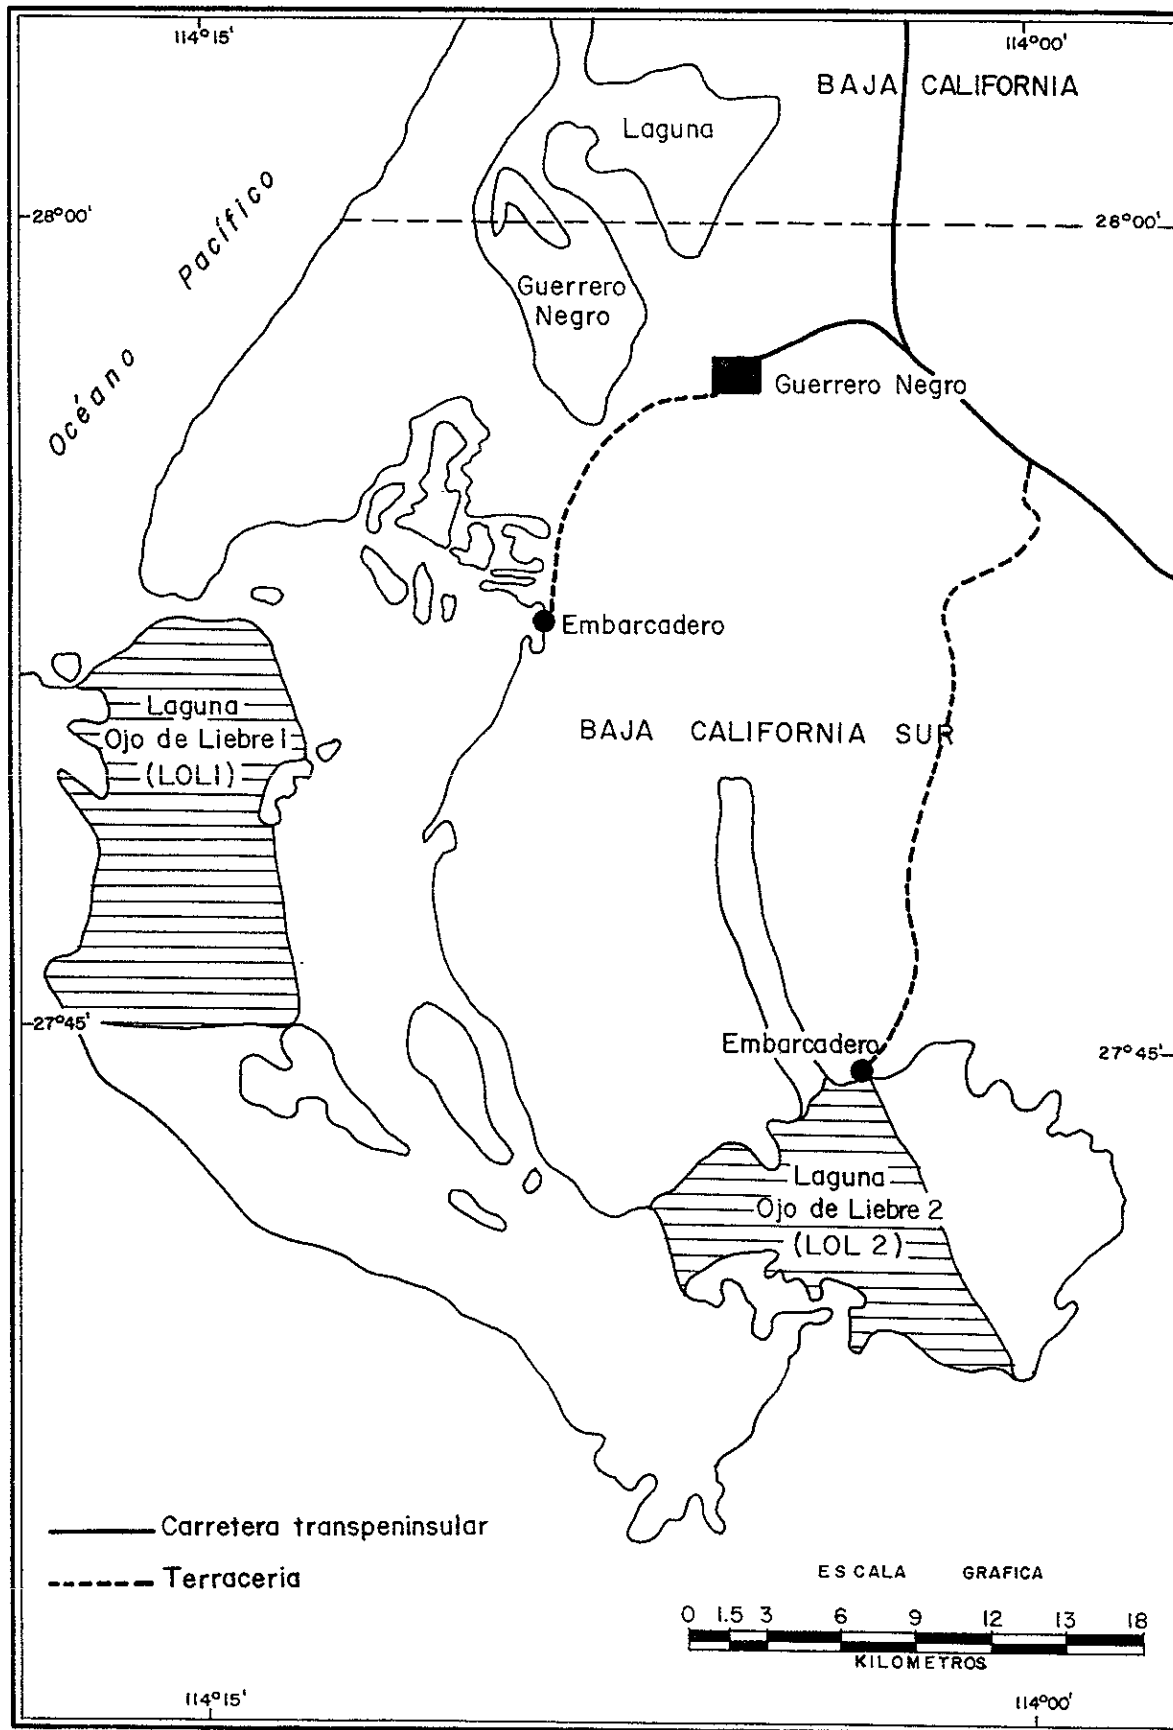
114°15'
114°00'
BAJA CALIFORNIA
Laguna
28°00'
28°00'
Océano Pacífico
Guerrero Negro
Guerrero Negro
Embarcadero
Laguna Ojo de Liebre 1 (LOL1)
BAJA CALIFORNIA SUR
27°45'
Embarcadero
27°45'
Laguna Ojo de Liebre 2 (LOL 2)
Carretera transpeninsular
Terraceria
ESCALA GRAFICA
0 1.5 3 6 9 12 13 18
KILOMETROS
114°15'
114°00'